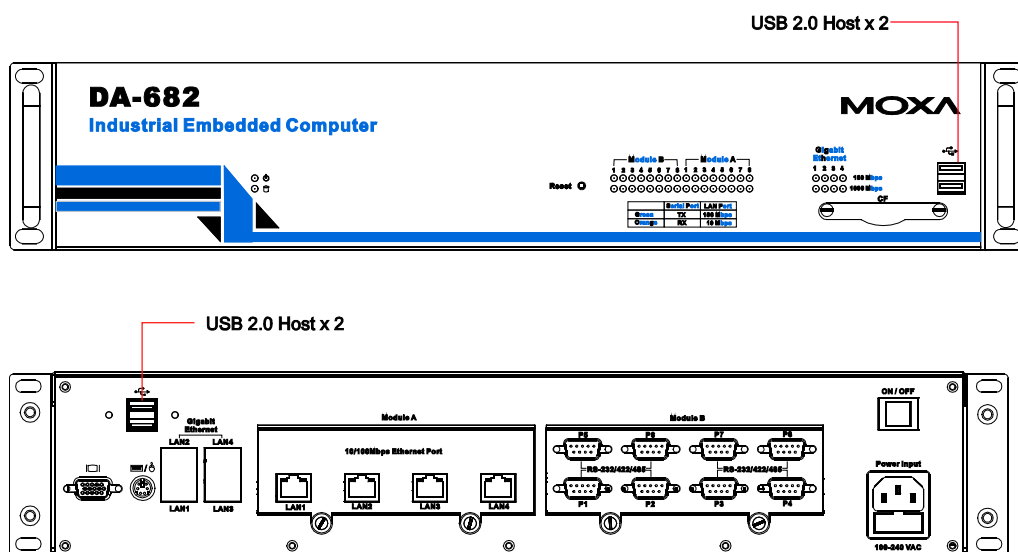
USB 2.0 Host x 2

DA-682

Industrial Embedded Computer

MOXA

Module B 1 2 3 4 5 6 7 8
Module A 1 2 3 4 5 6 7 8

Reset

Gigabit Ethernet 1 2 3 4

100 Mbps
1000 Mbps

| | Serial Port | LAN Port |
|---|---|---|
| Green | TX | 100 Mbps |
| Orange | RX | 10 Mbps |

CF

USB 2.0 Host x 2

Gigabit Ethernet

LAN2 LAN4

LAN1 LAN3

Module A

10/100Mbps Ethernet Port

LAN1 LAN2 LAN3 LAN4

Module B

P5 P6 P7 P8

RS-232/422/485 RS-232/422/485

P1 P2 P3 P4

ON / OFF

Power Input

100-240 VAC